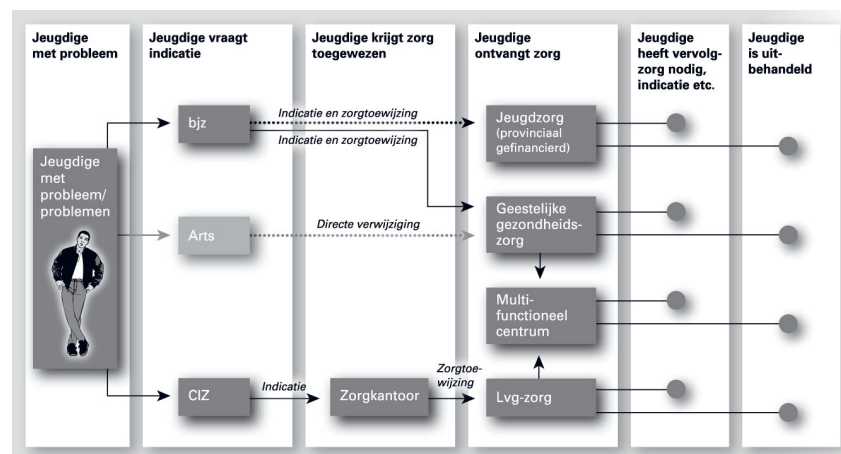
Jeugdige met probleem

Jeugdige vraagt indicatie

Jeugdige krijgt zorg toegewezen

Jeugdige ontvangt zorg

Jeugdige heeft vervolgzorg nodig, indicatie etc.

Jeugdige is uitbehandeld

Jeugdige met probleem/ problemen

bjz

Indicatie en zorgtoewijzing

Indicatie en zorgtoewijzing

Jeugdzorg (provinciaal gefinancierd)

Arts

Directe verwijziging

Geestelijke gezondheidszorg

Multifunctioneel centrum

CIZ

Indicatie

Zorgkantoor

Zorgtoewijzing

Lvg-zorg